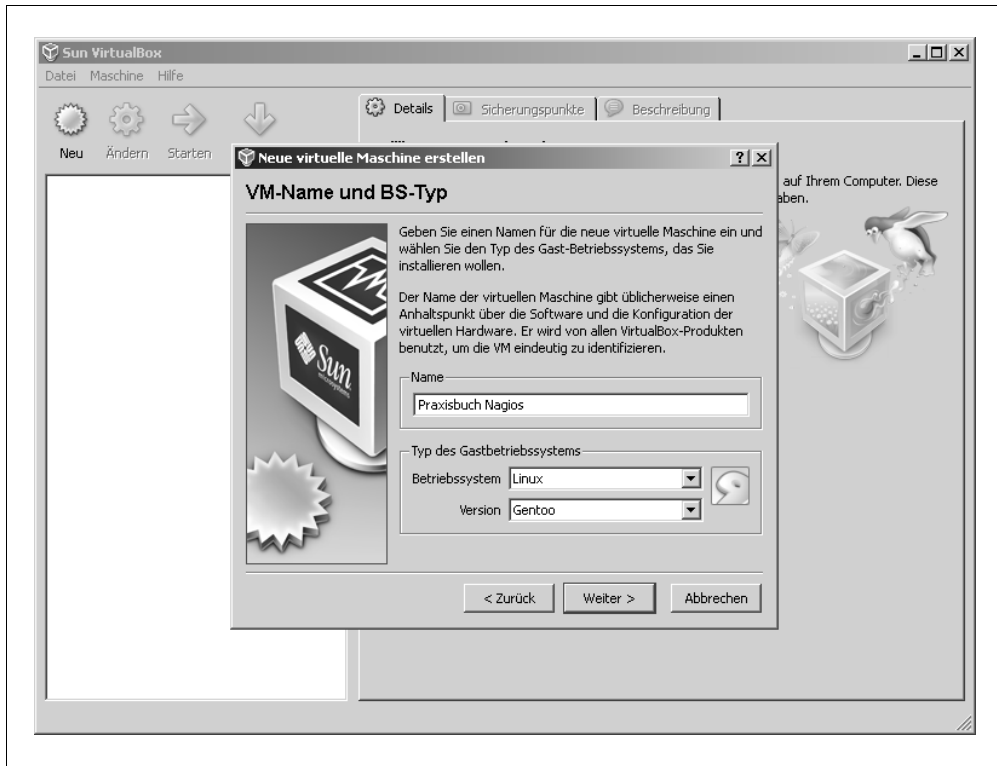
Sun VirtualBox
Datei Maschine Hilfe

Neu Ändern Starten

Details Sicherungspunkte Beschreibung

auf Ihrem Computer. Diese
aben.

Neue virtuelle Maschine erstellen ? X

VM-Name und BS-Typ

Sun

Geben Sie einen Namen für die neue virtuelle Maschine ein und wählen Sie den Typ des Gast-Betriebssystems, das Sie installieren wollen.

Der Name der virtuellen Maschine gibt üblicherweise einen Anhaltspunkt über die Software und die Konfiguration der virtuellen Hardware. Er wird von allen VirtualBox-Produkten benutzt, um die VM eindeutig zu identifizieren.

Name
Praxisbuch Nagios

Typ des Gastbetriebssystems
Betriebssystem Linux
Version Gentoo

< Zurück Weiter > Abbrechen